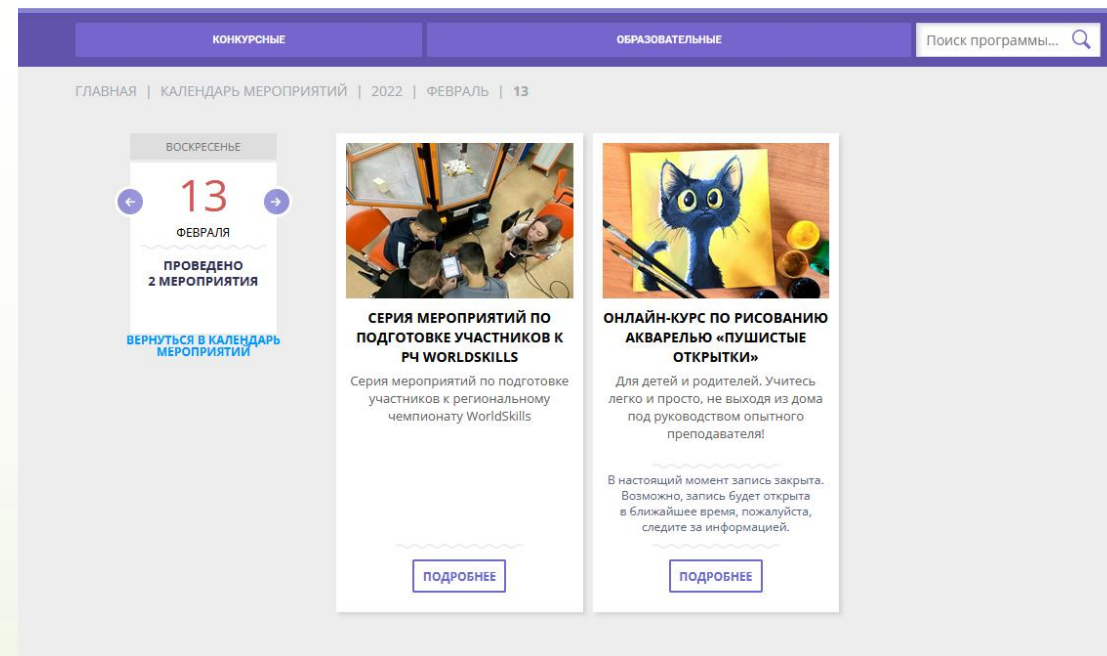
КОНКУРСНЫЕ

ОБРАЗОВАТЕЛЬНЫЕ

Поиск программы...

ГЛАВНАЯ | КАЛЕНДАРЬ МЕРОПРИЯТИЙ | 2022 | ФЕВРАЛЬ | 13

ВОСКРЕСЕНЬЕ

13

ФЕВРАЛЯ

ПРОВЕДЕНО 2 МЕРОПРИЯТИЯ

ВЕРНУТЬСЯ В КАЛЕНДАРЬ МЕРОПРИЯТИЙ

СЕРИЯ МЕРОПРИЯТИЙ ПО ПОДГОТОВКЕ УЧАСТНИКОВ К РЧ WORLDSKILLS

Серия мероприятий по подготовке участников к региональному чемпионату WorldSkills

ПОДРОБНЕЕ

ОНЛАЙН-КУРС ПО РИСОВАНИЮ АКВАРЕЛЬЮ «ПУШИСТЫЕ ОТКРЫТКИ»

Для детей и родителей. Учитесь легко и просто, не выходя из дома под руководством опытного преподавателя!

В настоящий момент запись закрыта. Возможно, запись будет открыта в ближайшее время, пожалуйста, следите за информацией.

ПОДРОБНЕЕ